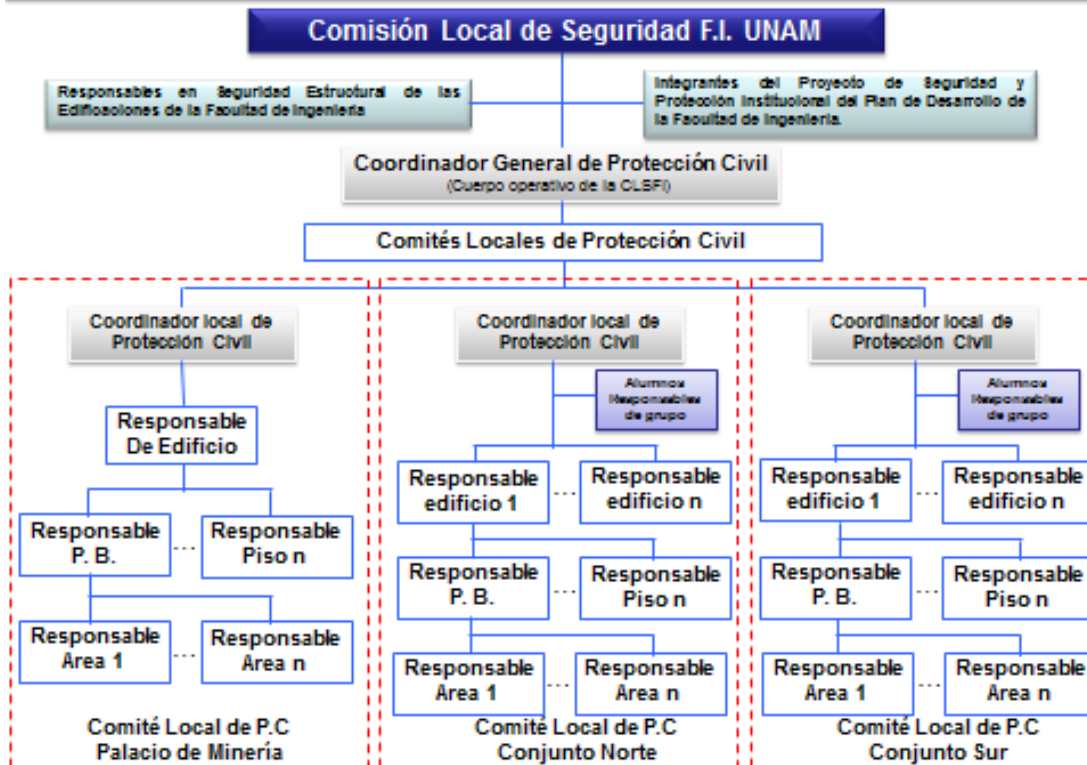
Comisión Local de Seguridad F.I. UNAM

Responsables en Seguridad Estructural de las Edificaciones de la Facultad de Ingeniería

Integrantes del Proyecto de Seguridad y Protección Institucional del Plan de Desarrollo de la Facultad de Ingeniería.

Coordinador General de Protección Civil
(Cuerpo operativo de la CLSFI)

Comités Locales de Protección Civil

Coordinador local de Protección Civil

Responsable De Edificio

Responsable P. B.

...

Responsable Piso n

Responsable Area 1

...

Responsable Area n

Comité Local de P.C
Palacio de Minería

Coordinador local de Protección Civil

Alumnos Responsables de grupo

Responsable edificio 1

...

Responsable edificio n

Responsable P. B.

...

Responsable Piso n

Responsable Area 1

...

Responsable Area n

Comité Local de P.C
Conjunto Norte

Coordinador local de Protección Civil

Alumnos Responsables de grupo

Responsable edificio 1

...

Responsable edificio n

Responsable P. B.

...

Responsable Piso n

Responsable Area 1

...

Responsable Area n

Comité Local de P.C
Conjunto Sur